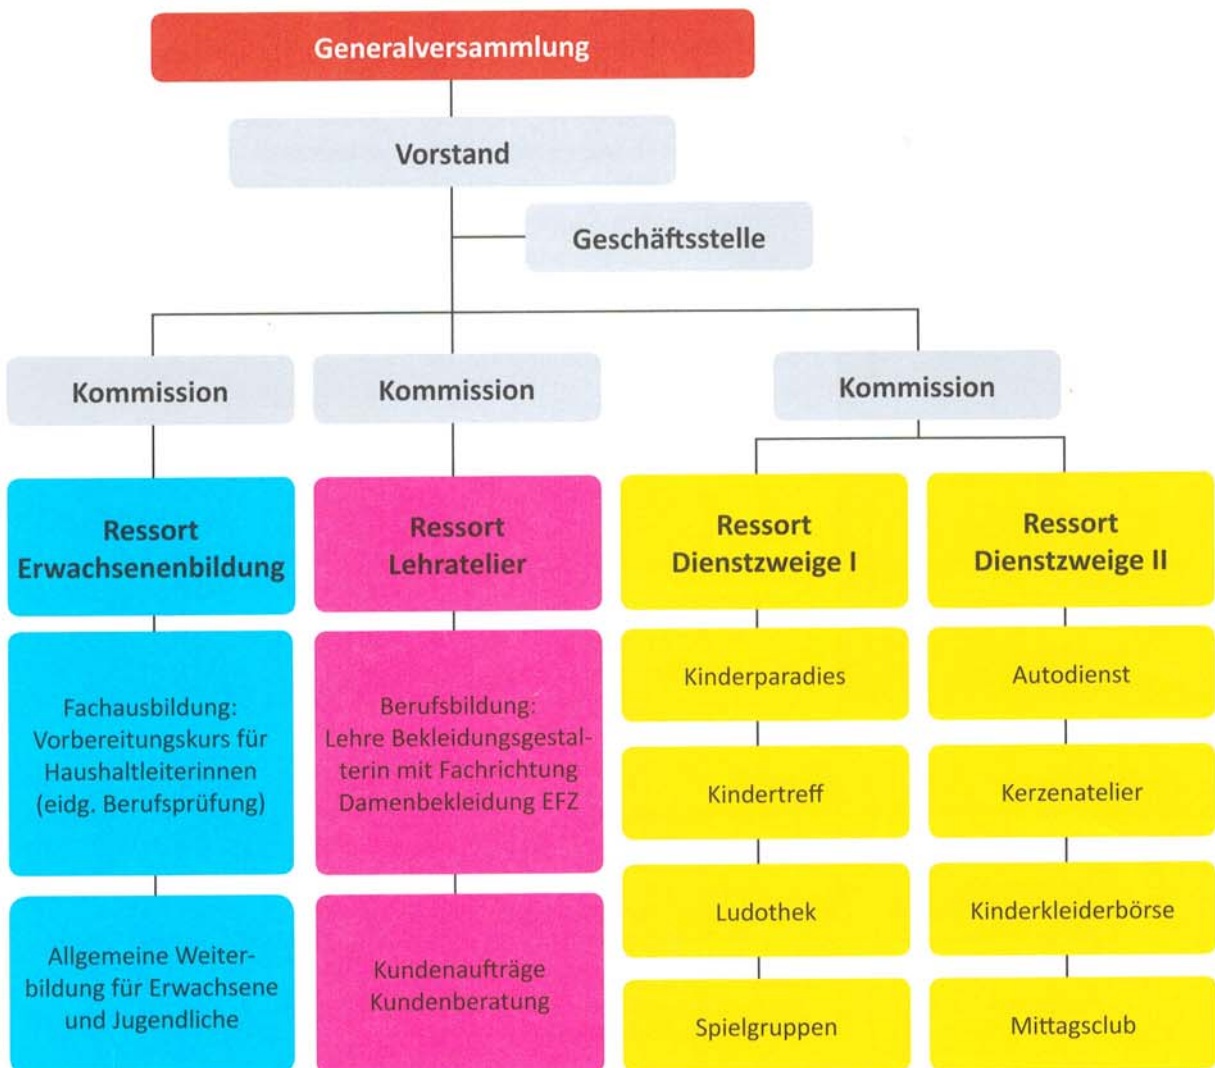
Generalversammlung

Vorstand

Geschäftsstelle

Kommission

Kommission

Kommission

Ressort Erwachsenenbildung

Fachausbildung: Vorbereitungskurs für Haushaltleiterinnen (eidg. Berufsprüfung)

Allgemeine Weiterbildung für Erwachsene und Jugendliche

Ressort Lehratelier

Berufsbildung: Lehre Bekleidungsgestalterin mit Fachrichtung Damenbekleidung EFZ

Kundenaufträge Kundenberatung

Ressort Dienstzweige I

Kinderparadies

Kindertreff

Ludothek

Spielgruppen

Ressort Dienstzweige II

Autodienst

Kerzenatelier

Kinderkleiderbörse

Mittagsclub